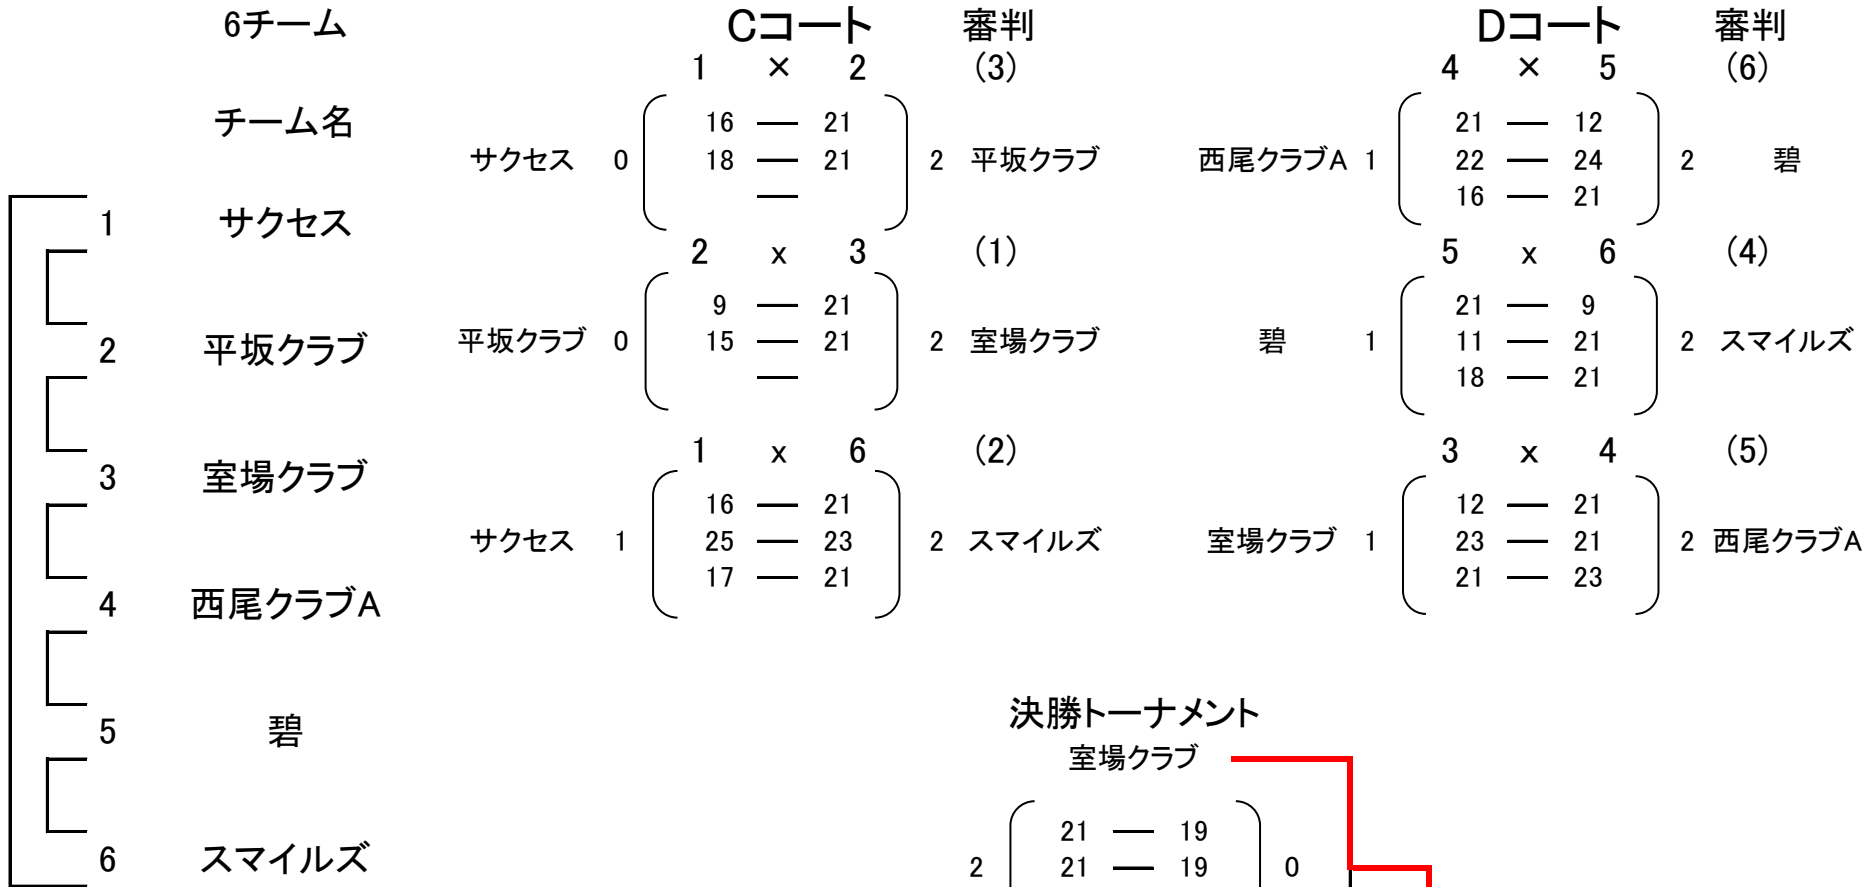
6チーム

チーム名

1 サクセス

2 平坂クラブ

3 室場クラブ

4 西尾クラブA

5 碧

6 スマイルズ

Cコート 審判
1 × 2 (3)
サクセス 0 16 — 21 / 18 — 21 / — 2 平坂クラブ

2 x 3 (1)
平坂クラブ 0 9 — 21 / 15 — 21 / — 2 室場クラブ

1 x 6 (2)
サクセス 1 16 — 21 / 25 — 23 / 17 — 21 2 スマイルズ

Dコート 審判
4 × 5 (6)
西尾クラブA 1 21 — 12 / 22 — 24 / 16 — 21 2 碧

5 x 6 (4)
碧 1 21 — 9 / 11 — 21 / 18 — 21 2 スマイルズ

3 x 4 (5)
室場クラブ 1 12 — 21 / 23 — 21 / 21 — 23 2 西尾クラブA

決勝トーナメント
室場クラブ
2 21 — 19 / 21 — 19 0